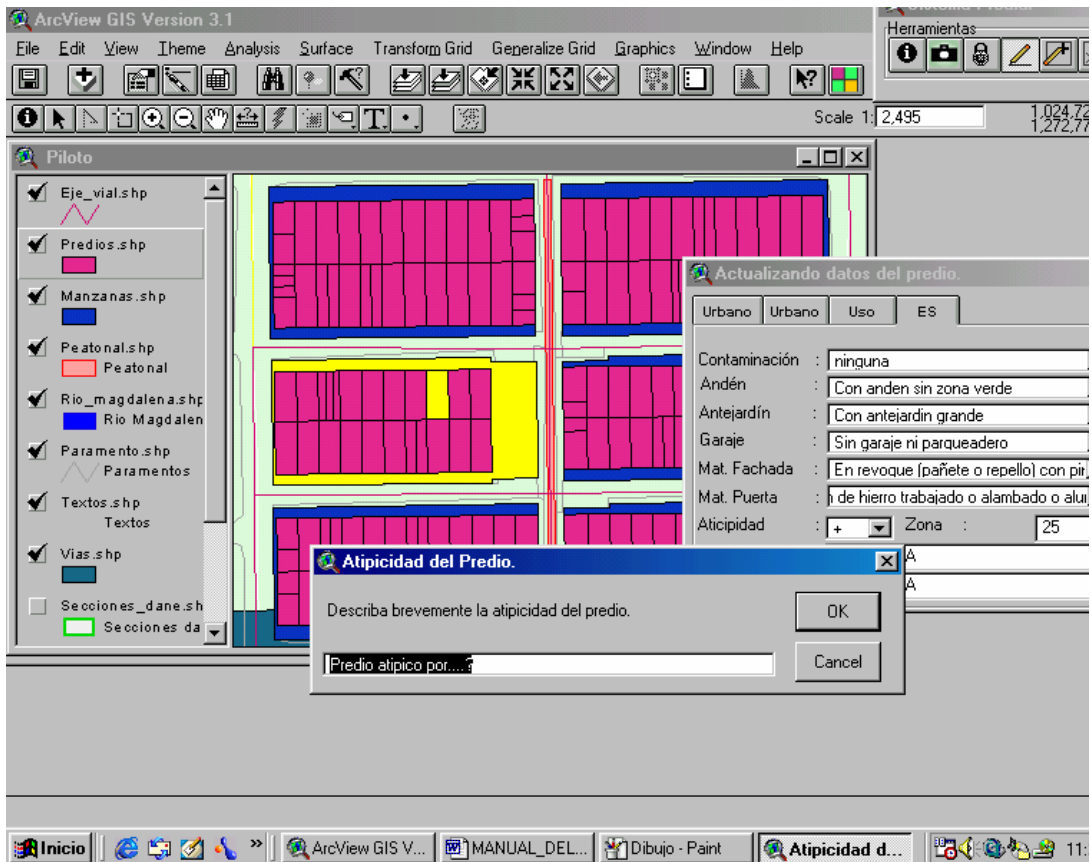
ArcView GIS Version 3.1

File Edit View Theme Analysis Surface Transform Grid Generalize Grid Graphics Window Help

Herramientas

Scale 1: 2,495

1,024,72
1,272,77

Piloto

Eje_vial.shp

Predios.shp

Manzanas.shp

Peatonal.shp
Peatonal

Rio_magdalena.shp
Rio Magdalen

Paramento.shp
Paramentos

Textos.shp
Textos

Vias.shp

Secciones_dane.sh
Secciones da

Actualizando datos del predio.

Urbano | Urbano | Uso | ES

| | |
|---|---|
| Contaminación | : ninguna |
| Andén | : Con anden sin zona verde |
| Antejardín | : Con antejardin grande |
| Garaje | : Sin garaje ni parqueadero |
| Mat. Fachada | : En revoque (pañete o repello) con pir |
| Mat. Puerta | : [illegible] de hierro trabajado o alambado o alu |
| Aticipidad | : + Zona : 25 |

A
A

Atipicidad del Predio.

Describa brevemente la atipicidad del predio.

OK

Cancel

Predio atipico por.....?

Inicio | ArcView GIS V... | MANUAL_DEL... | Dibujo - Paint | Atipicidad d... | 11: